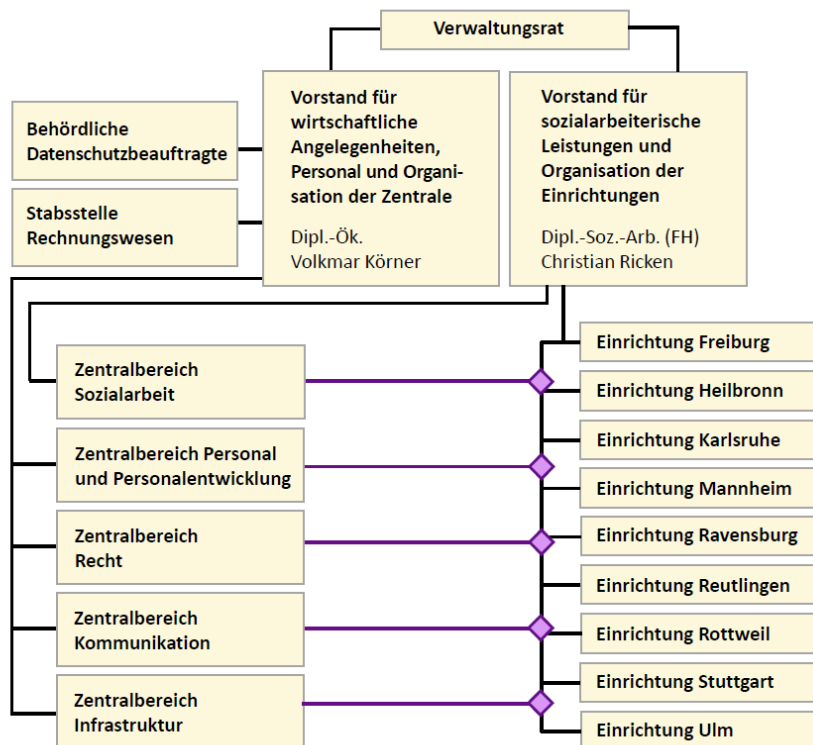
Verwaltungsrat

Behördliche Datenschutzbeauftragte

Stabsstelle Rechnungswesen

Vorstand für wirtschaftliche Angelegenheiten, Personal und Organisation der Zentrale

Dipl.-Ök. Volkmar Körner

Vorstand für sozialarbeiterische Leistungen und Organisation der Einrichtungen

Dipl.-Soz.-Arb. (FH) Christian Ricken

Zentralbereich Sozialarbeit

Zentralbereich Personal und Personalentwicklung

Zentralbereich Recht

Zentralbereich Kommunikation

Zentralbereich Infrastruktur

Einrichtung Freiburg

Einrichtung Heilbronn

Einrichtung Karlsruhe

Einrichtung Mannheim

Einrichtung Ravensburg

Einrichtung Reutlingen

Einrichtung Rottweil

Einrichtung Stuttgart

Einrichtung Ulm